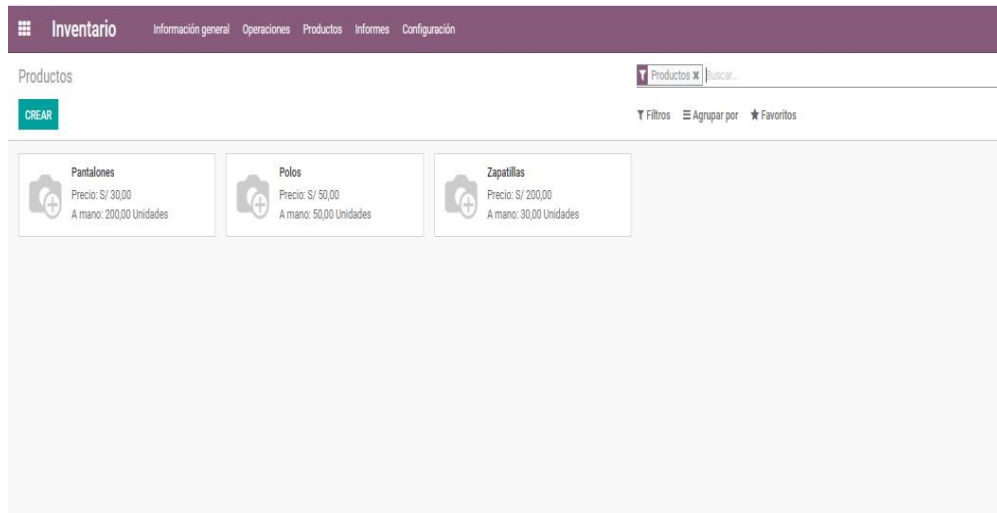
Inventario Información general Operaciones Productos Informes Configuración

Productos

Productos × Buscar...

CREAR

Filtros Agrupar por Favoritos

Pantalones
Precio: S/ 30,00
A mano: 200,00 Unidades

Polos
Precio: S/ 50,00
A mano: 50,00 Unidades

Zapatillas
Precio: S/ 200,00
A mano: 30,00 Unidades